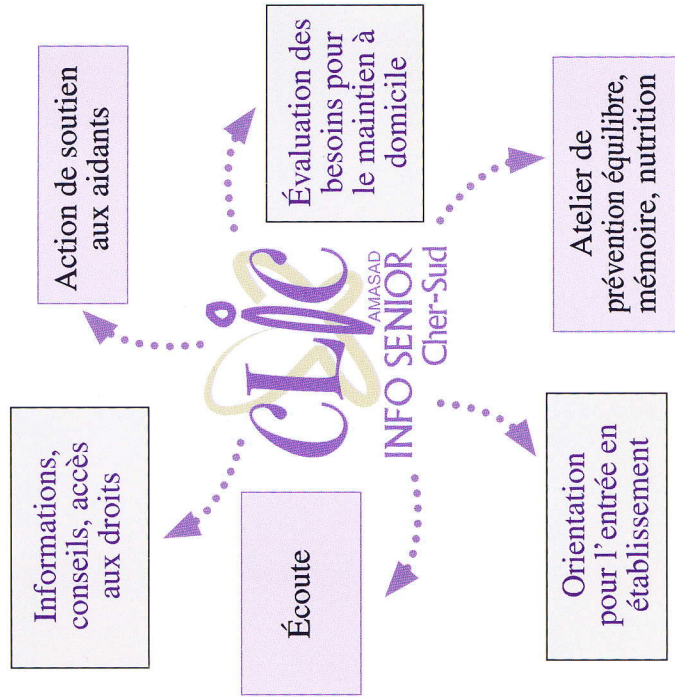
Action de soutien aux aidants

Évaluation des besoins pour le maintien à domicile

Atelier de prévention équilibre, mémoire, nutrition

CLIC
AMASAD
INFO SENIOR
Cher-Sud

Informations, conseils, accès aux droits

Écoute

Orientation pour l'entrée en établissement